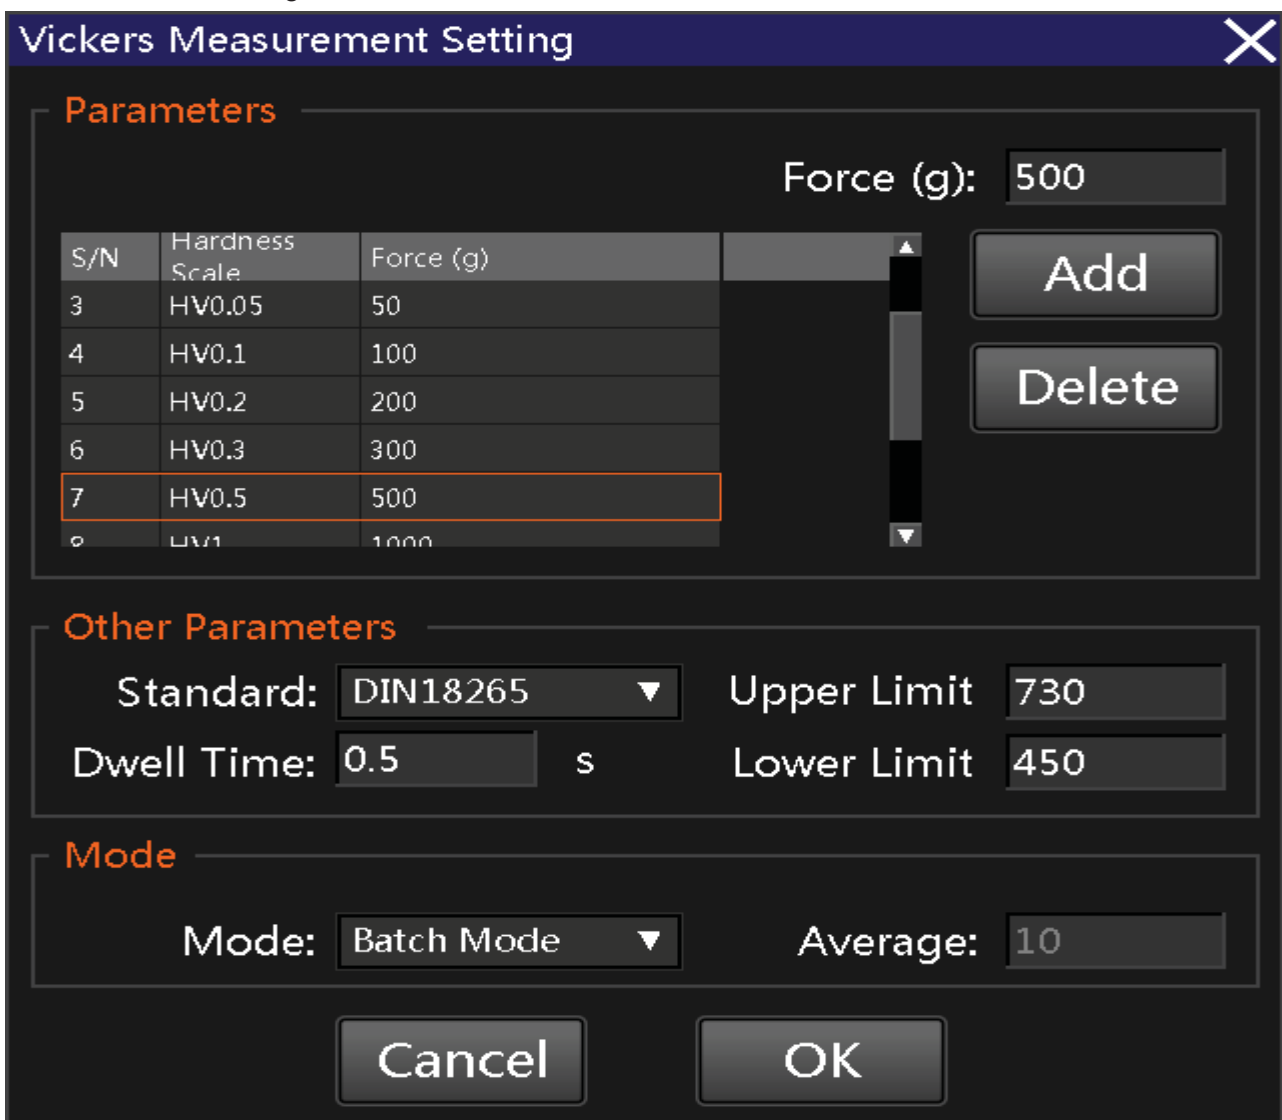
Vickers Measurement Setting

Parameters

Force (g): 500

| S/N | Hardness Scale | Force (g) |
|---|---|---|
| 3 | HV0.05 | 50 |
| 4 | HV0.1 | 100 |
| 5 | HV0.2 | 200 |
| 6 | HV0.3 | 300 |
| 7 | HV0.5 | 500 |
| 8 | HV1 | 1000 |

Add

Delete

Other Parameters

Standard: DIN18265

Upper Limit 730

Dwell Time: 0.5 s

Lower Limit 450

Mode

Mode: Batch Mode

Average: 10

Cancel

OK